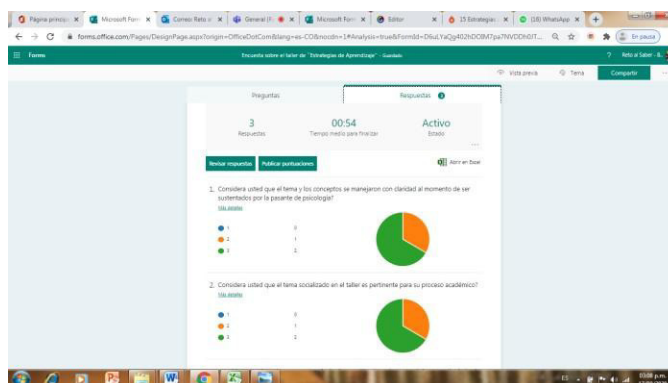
Página princip ×
Microsoft Form ×
Correo Reto al ×
General (R ×
Microsoft Form ×
Editor ×
15 Estrategias ×
(18) WhatsApp ×
+

forms.office.com/Pages/DesignPage.aspx?origin=OfficeDotCom&lang=es-CO&mosdn=1#Analysis=true&FormId=D6uLYaQg402hD0lM7pa7NVDDh0JT...
En pausa

Forms
Encuesta sobre el taller de "Estrategias de Aprendizaje" - Guardado
? Reto al Saber - E...

Vista previa
Tema
Compartir
...

Preguntas
Respuestas 3

3
Respuestas

00:54
Tiempo medio para finalizar

Activo
Estado

Revisar respuestas
Publicar puntuaciones
Abrir en Excel

1. Considera usted que el tema y los conceptos se manejaron con claridad al momento de ser sustentados por la pasante de psicología?
Más detalles

1 0
2 1
3 2

2. Considera usted que el tema socializado en el taller es pertinente para su proceso académico?
Más detalles

1 0
2 1
3 2

ES
03:08 p.m.